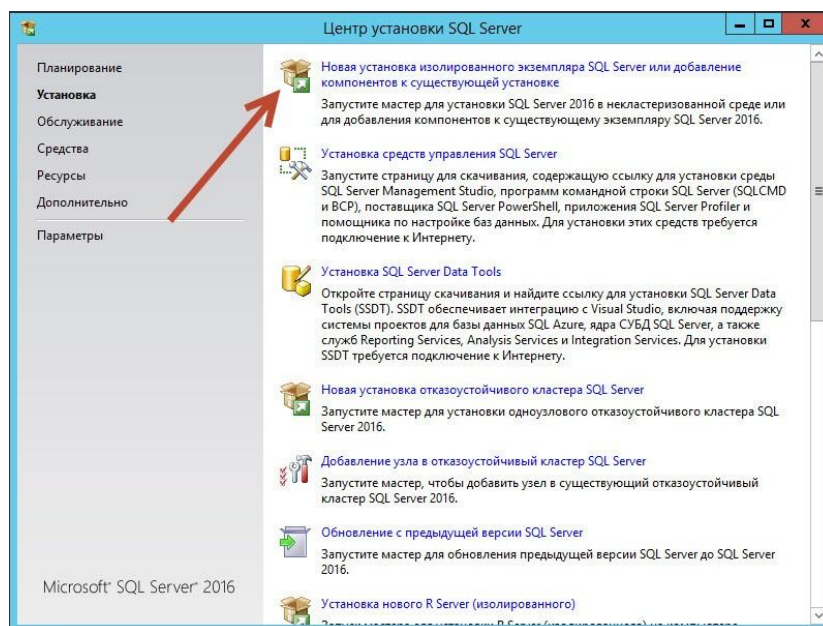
Центр установки SQL Server

Планирование
Установка
Обслуживание
Средства
Ресурсы
Дополнительно
Параметры

Microsoft SQL Server 2016

Новая установка изолированного экземпляра SQL Server или добавление компонентов к существующей установке
Запустите мастер для установки SQL Server 2016 в некластеризованной среде или для добавления компонентов к существующему экземпляру SQL Server 2016.

Установка средств управления SQL Server
Запустите страницу для скачивания, содержащую ссылку для установки среды SQL Server Management Studio, программ командной строки SQL Server (SQLCMD и BCP), поставщика SQL Server PowerShell, приложения SQL Server Profiler и помощника по настройке баз данных. Для установки этих средств требуется подключение к Интернету.

Установка SQL Server Data Tools
Откройте страницу скачивания и найдите ссылку для установки SQL Server Data Tools (SSDT). SSDT обеспечивает интеграцию с Visual Studio, включая поддержку системы проектов для базы данных SQL Azure, ядра СУБД SQL Server, а также служб Reporting Services, Analysis Services и Integration Services. Для установки SSDT требуется подключение к Интернету.

Новая установка отказоустойчивого кластера SQL Server
Запустите мастер для установки одноузлового отказоустойчивого кластера SQL Server 2016.

Добавление узла в отказоустойчивый кластер SQL Server
Запустите мастер, чтобы добавить узел в существующий отказоустойчивый кластер SQL Server 2016.

Обновление с предыдущей версии SQL Server
Запустите мастер для обновления предыдущей версии SQL Server до SQL Server 2016.

Установка нового R Server (изолированного)
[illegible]